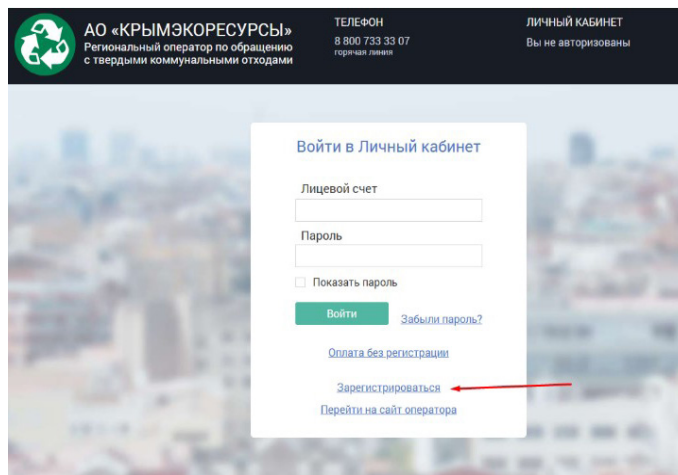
АО «КРЫМЭКОРЕСУРСЫ»
Региональный оператор по обращению с твердыми коммунальными отходами

ТЕЛЕФОН
8 800 733 33 07
горячая линия

ЛИЧНЫЙ КАБИНЕТ
Вы не авторизованы

Войти в Личный кабинет

Лицевой счет

Пароль

Показать пароль

Войти

Забыли пароль?

Оплата без регистрации

Зарегистрироваться

Перейти на сайт оператора